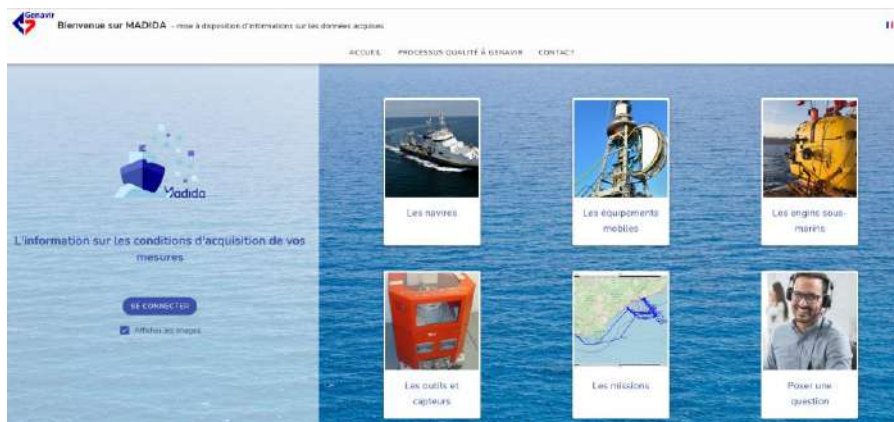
Genavir

Bienvenue sur MADIDA - mise à disposition d'informations sur les données acquises

ACCUEIL PROCESSUS QUALITÉ À GENAVIR CONTACT

Madida

L'information sur les conditions d'acquisition de vos mesures

SE CONNECTER

Affichez les images

Les navires

Les équipements mobiles

Les engins sous-marins

Les outils et capteurs

Les missions

Poser une question